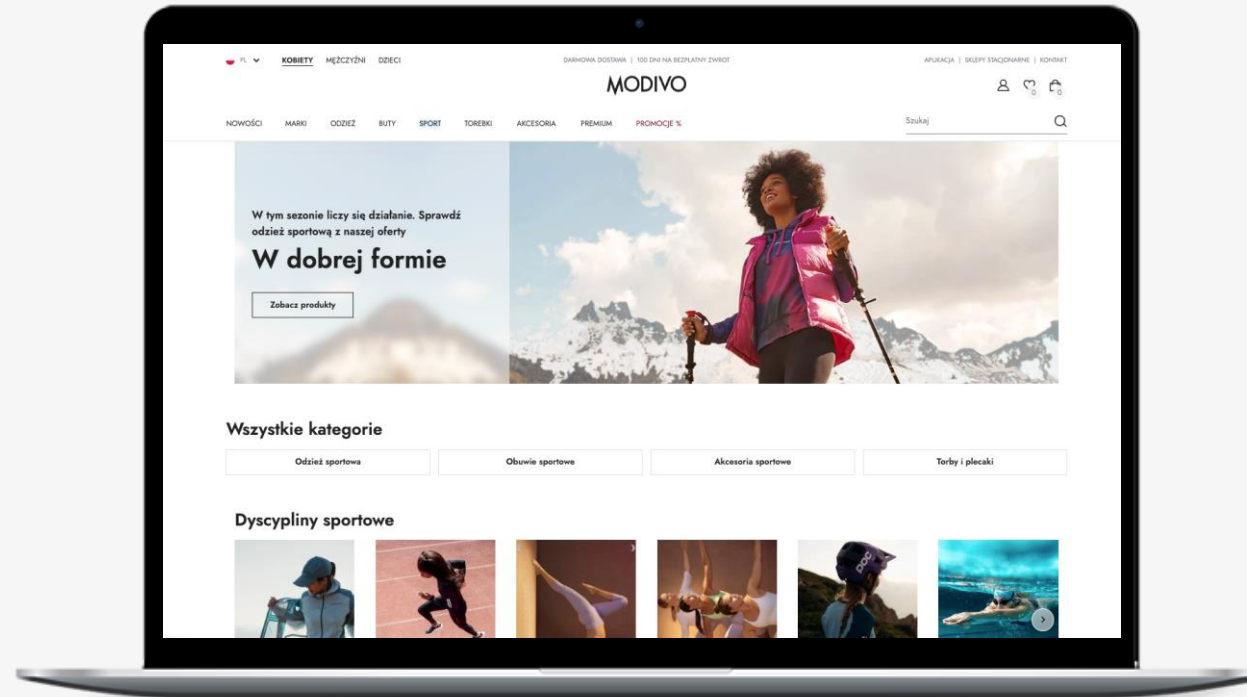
PL KOBIETY MĘŻCZYŹNI DZIECI

DARMOWA DOSTAWA | 100 DNI NA BEZPŁATNY ZWROT

MODIVO

APLIKACJA | SKLEPY STACJONARNE | KONTAKT

0 0

NOWOŚCI MARKI ODZIEŻ BUTY SPORT TOREBKI AKCESORIA PREMIUM PROMOCJE %

Szukaj

W tym sezonie liczy się działanie. Sprawdź odzież sportową z naszej oferty

W dobrej formie

Zobacz produkty

Wszystkie kategorie

Odzież sportowa

Obuwie sportowe

Akcesoria sportowe

Torby i plecaki

Dyscypliny sportowe